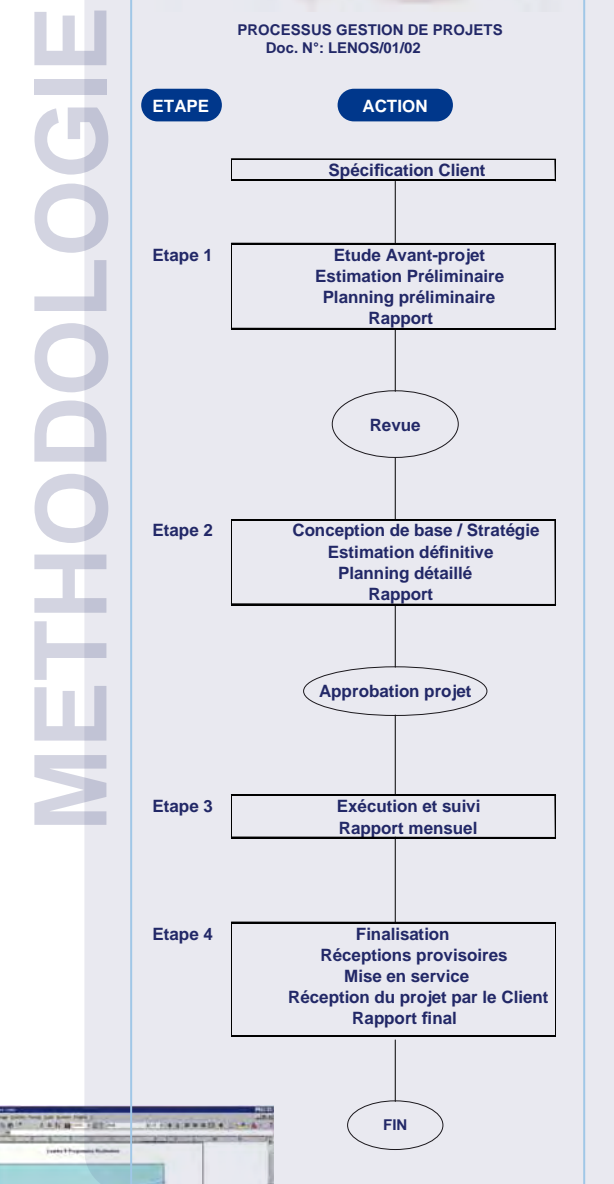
METHODOLOGIE

PROCESSUS GESTION DE PROJETS
Doc. N°: LENOS/01/02

ETAPE

ACTION

Spécification Client

Etape 1

Etude Avant-projet
Estimation Préliminaire
Planning préliminaire
Rapport

Revue

Etape 2

Conception de base / Stratégie
Estimation définitive
Planning détaillé
Rapport

Approbation projet

Etape 3

Exécution et suivi
Rapport mensuel

Etape 4

Finalisation
Réceptions provisoires
Mise en service
Réception du projet par le Client
Rapport final

FIN